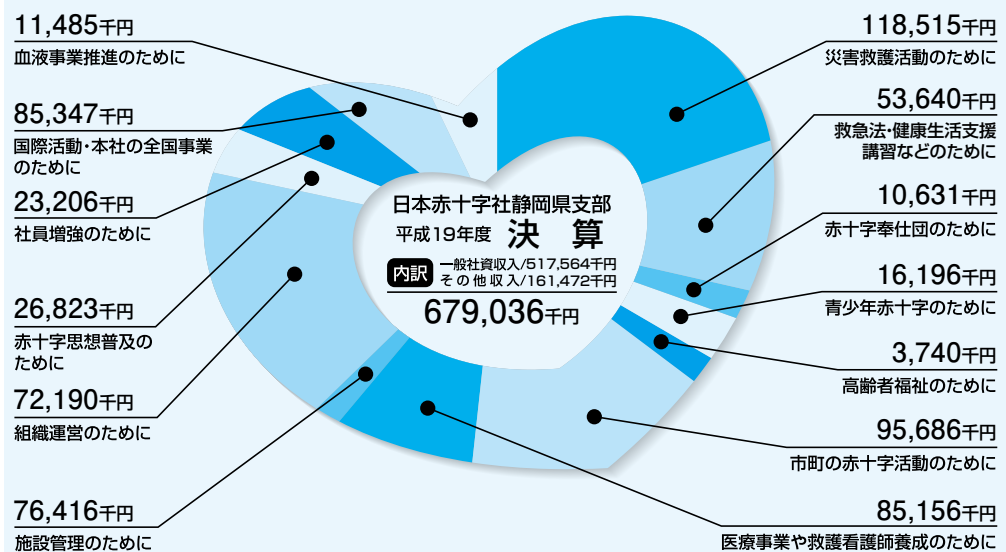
11,485千円
血液事業推進のために

85,347千円
国際活動・本社の全国事業のために

23,206千円
社員増強のために

26,823千円
赤十字思想普及のために

72,190千円
組織運営のために

76,416千円
施設管理のために

118,515千円
災害救護活動のために

53,640千円
救急法・健康生活支援講習などのために

10,631千円
赤十字奉仕団のために

16,196千円
青少年赤十字のために

3,740千円
高齢者福祉のために

95,686千円
市町の赤十字活動のために

85,156千円
医療事業や救護看護師養成のために

日本赤十字社静岡県支部
平成19年度 決 算
内訳 一般社資収入/517,564千円
その他収入/161,472千円
679,036千円